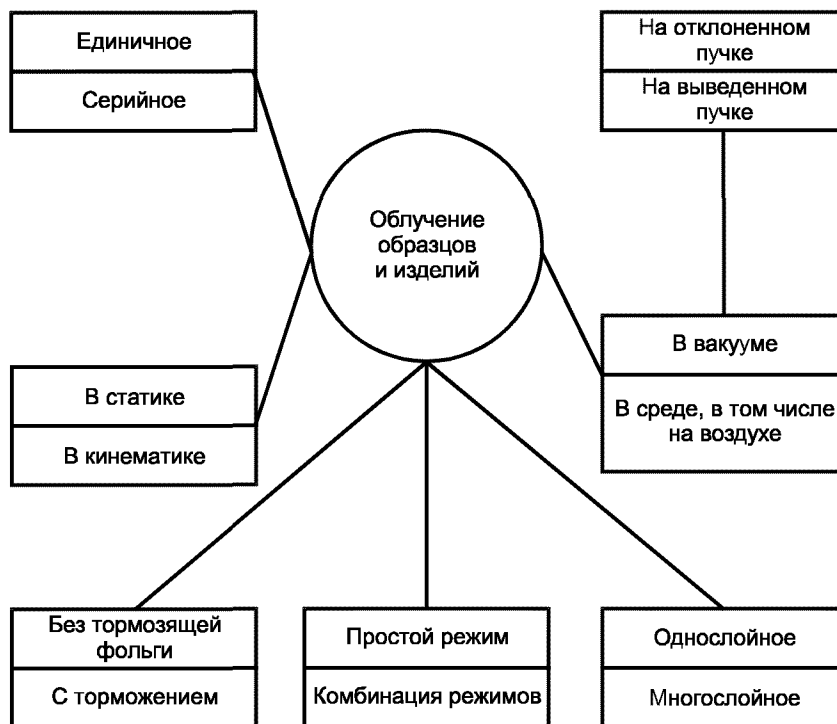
Единичное

Серийное

На отклоненном пучке

На выведенном пучке

Облучение образцов и изделий

В статике

В кинематике

В вакууме

В среде, в том числе на воздухе

Без тормозящей фольги

С торможением

Простой режим

Комбинация режимов

Однослойное

Многослойное